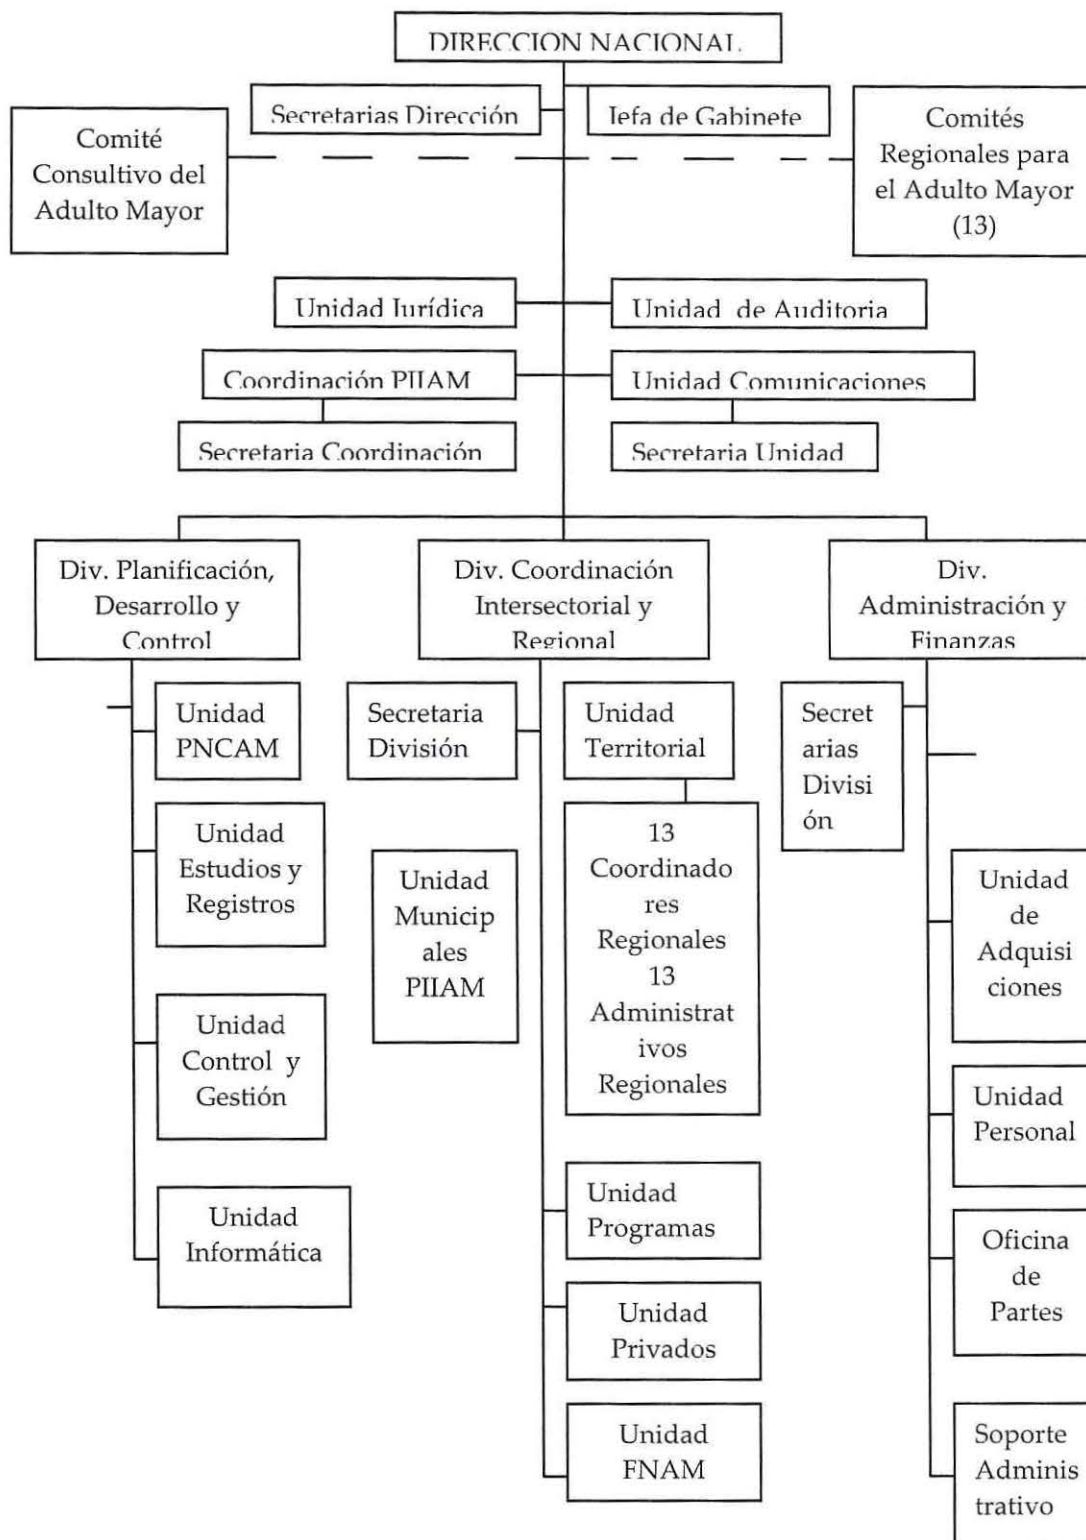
DIRECCION NACIONAL

Secretarias Dirección

Jefa de Gabinete

Comité Consultivo del Adulto Mayor

Comités Regionales para el Adulto Mayor (13)

Unidad Jurídica

Unidad de Auditoria

Coordinación PIIAM

Unidad Comunicaciones

Secretaria Coordinación

Secretaria Unidad

Div. Planificación, Desarrollo y Control

Div. Coordinación Intersectorial y Regional

Div. Administración y Finanzas

Unidad PNCAM

Unidad Estudios y Registros

Unidad Control y Gestión

Unidad Informática

Secretaria División

Unidad Municipales PIIAM

Unidad Territorial

13 Coordinadores Regionales 13 Administrativos Regionales

Unidad Programas

Unidad Privados

Unidad FNAM

Secretarias División

Unidad de Adquisiciones

Unidad Personal

Oficina de Partes

Soporte Administrativo